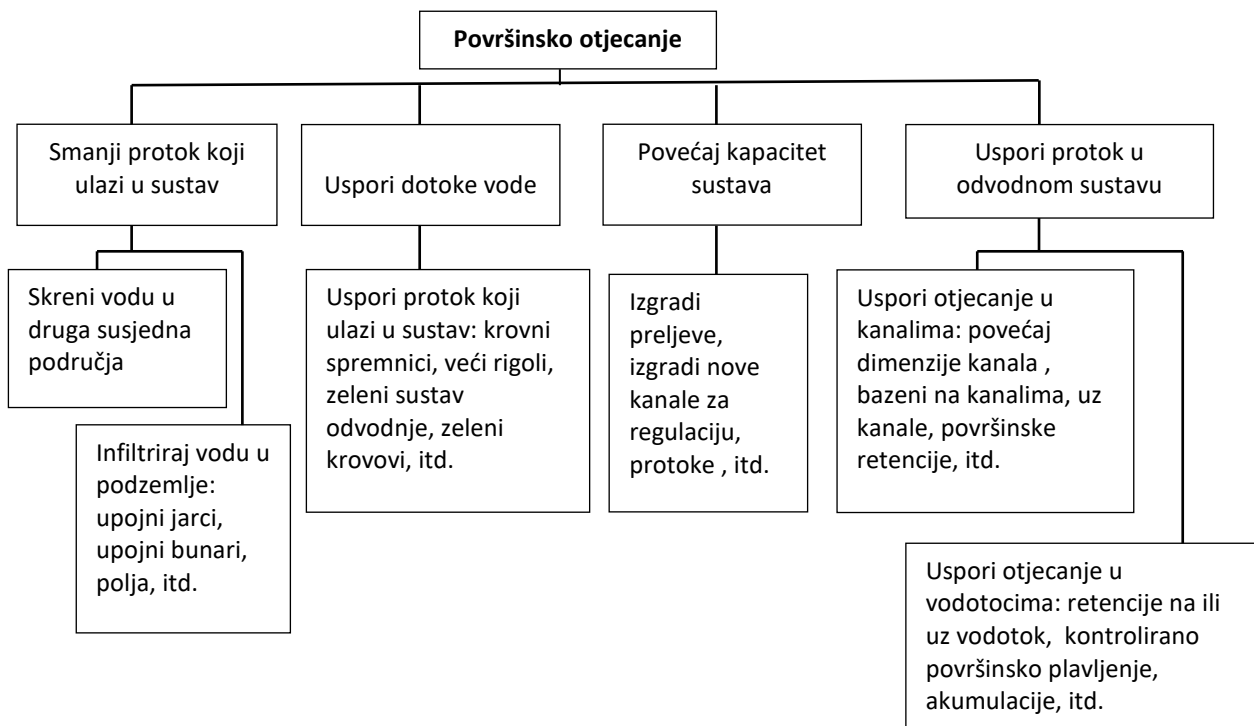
Površinsko otjecanje

Smanji protok koji ulazi u sustav

Skreni vodu u druga susjedna područja

Infiltriraj vodu u podzemlje: upojni jarci, upojni bunari, polja, itd.

Uspori dotoke vode

Uspori protok koji ulazi u sustav: krovni spremnici, veći rigoli, zeleni sustav odvodnje, zeleni krovovi, itd.

Povećaj kapacitet sustava

Izgradi preljeve, izgradi nove kanale za regulaciju, protoke , itd.

Uspori protok u odvodnom sustavu

Uspori otjecanje u kanalima: povećaj dimenzije kanala , bazeni na kanalima, uz kanale, površinske retencije, itd.

Uspori otjecanje u vodotocima: retencije na ili uz vodotok, kontrolirano površinsko plavljenje, akumulacije, itd.